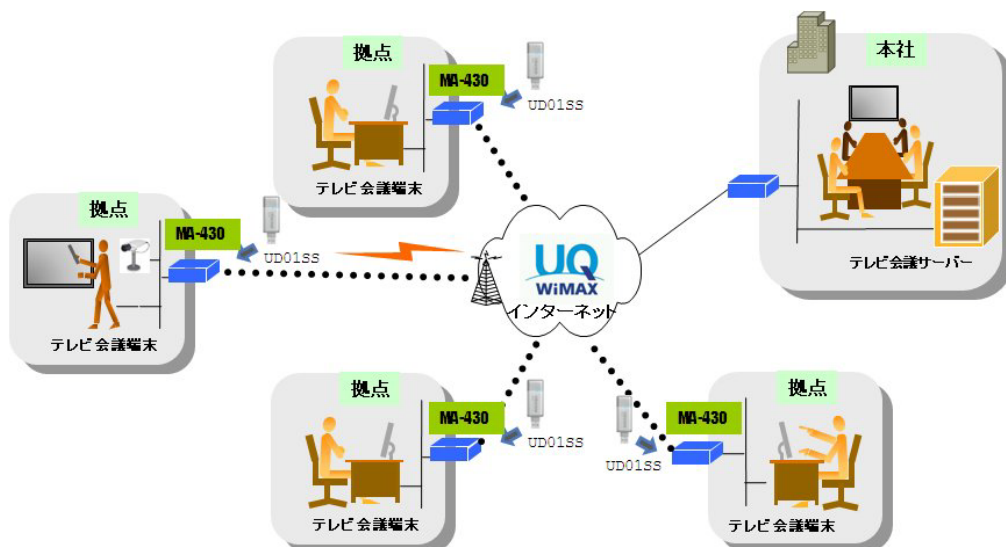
拠点

MA-430

UD01SS

テレビ会議端末

本社

テレビ会議サーバー

拠点

MA-430

UD01SS

テレビ会議端末

UQ
WiMAX
インターネット

拠点

MA-430

UD01SS

テレビ会議端末

拠点

MA-430

UD01SS

テレビ会議端末